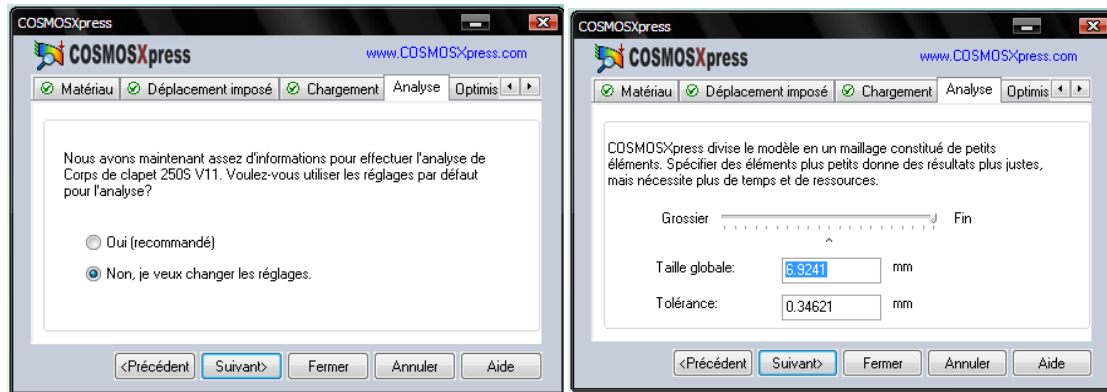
COSMOSXpress

COSMOSXpress

www.COSMOSXpress.com

Matériau | Déplacement imposé | Chargement | Analyse | Optimis

Nous avons maintenant assez d'informations pour effectuer l'analyse de Corps de clapet 250S V11. Voulez-vous utiliser les réglages par défaut pour l'analyse?

Oui (recommandé)

Non, je veux changer les réglages.

<Précédent | Suivant> | Fermer | Annuler | Aide

COSMOSXpress

COSMOSXpress

www.COSMOSXpress.com

Matériau | Déplacement imposé | Chargement | Analyse | Optimis

COSMOSXpress divise le modèle en un maillage constitué de petits éléments. Spécifier des éléments plus petits donne des résultats plus justes, mais nécessite plus de temps et de ressources.

Grossier | Fin

Taille globale: 6.9241 mm

Tolérance: 0.34621 mm

<Précédent | Suivant> | Fermer | Annuler | Aide